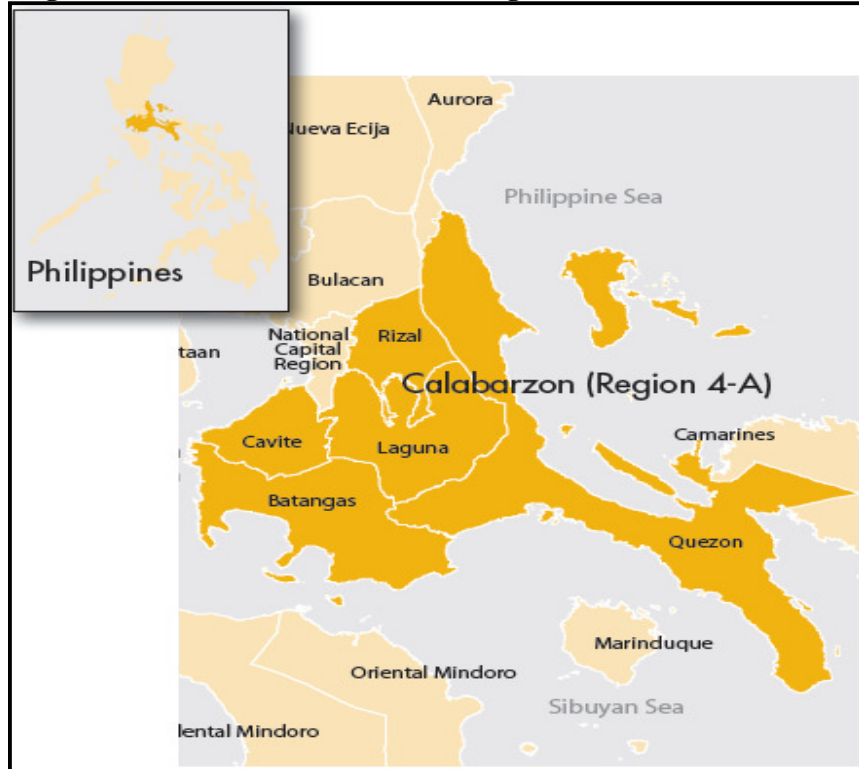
Philippines

Aurora

Nueva Ecija

Philippine Sea

Bulacan

taan

National Capital Region

Rizal

Calabarzon (Region 4-A)

Cavite

Laguna

Camarines

Batangas

Quezon

Marinduque

Oriental Mindoro

Sibuyan Sea

lental Mindoro